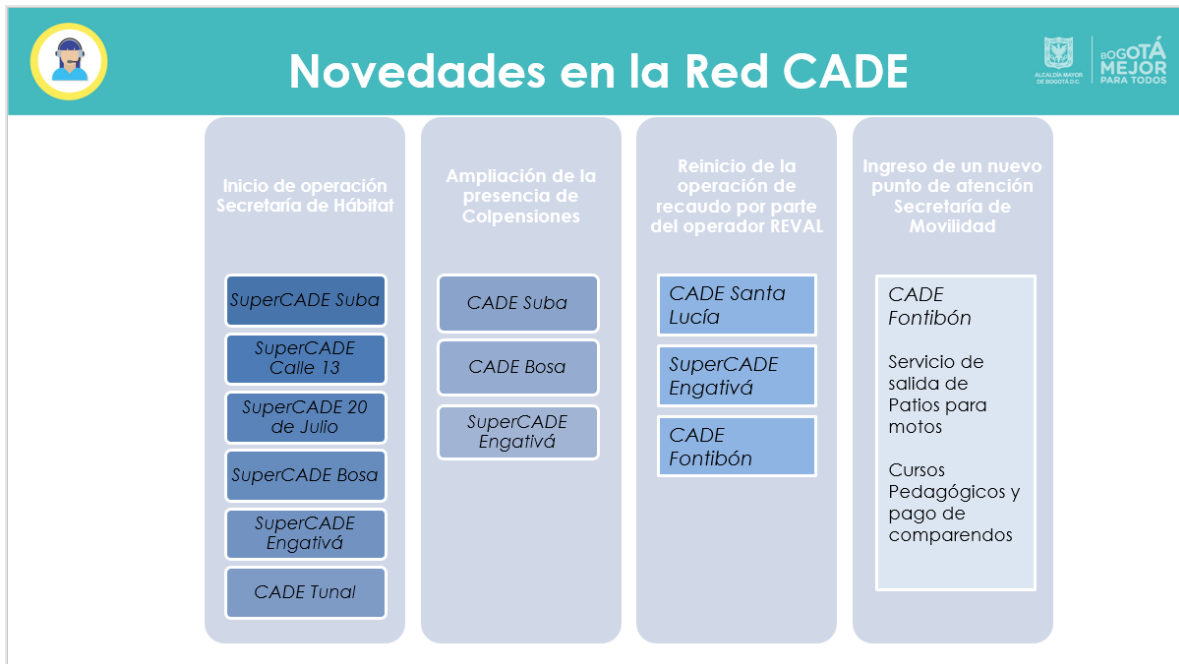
Novedades en la Red CADE

ALCALDÍA MAYOR DE BOGOTÁ D.C.

BOGOTÁ MEJOR PARA TODOS

Inicio de operación Secretaría de Hábitat

SuperCADE Suba

SuperCADE Calle 13

SuperCADE 20 de Julio

SuperCADE Bosa

SuperCADE Engativá

CADE Tunal

Ampliación de la presencia de Colpensiones

CADE Suba

CADE Bosa

SuperCADE Engativá

Reinicio de la operación de recaudo por parte del operador REVAL

CADE Santa Lucía

SuperCADE Engativá

CADE Fontibón

Ingreso de un nuevo punto de atención Secretaría de Movilidad

CADE Fontibón

Servicio de salida de Patios para motos

Cursos Pedagógicos y pago de comparendos